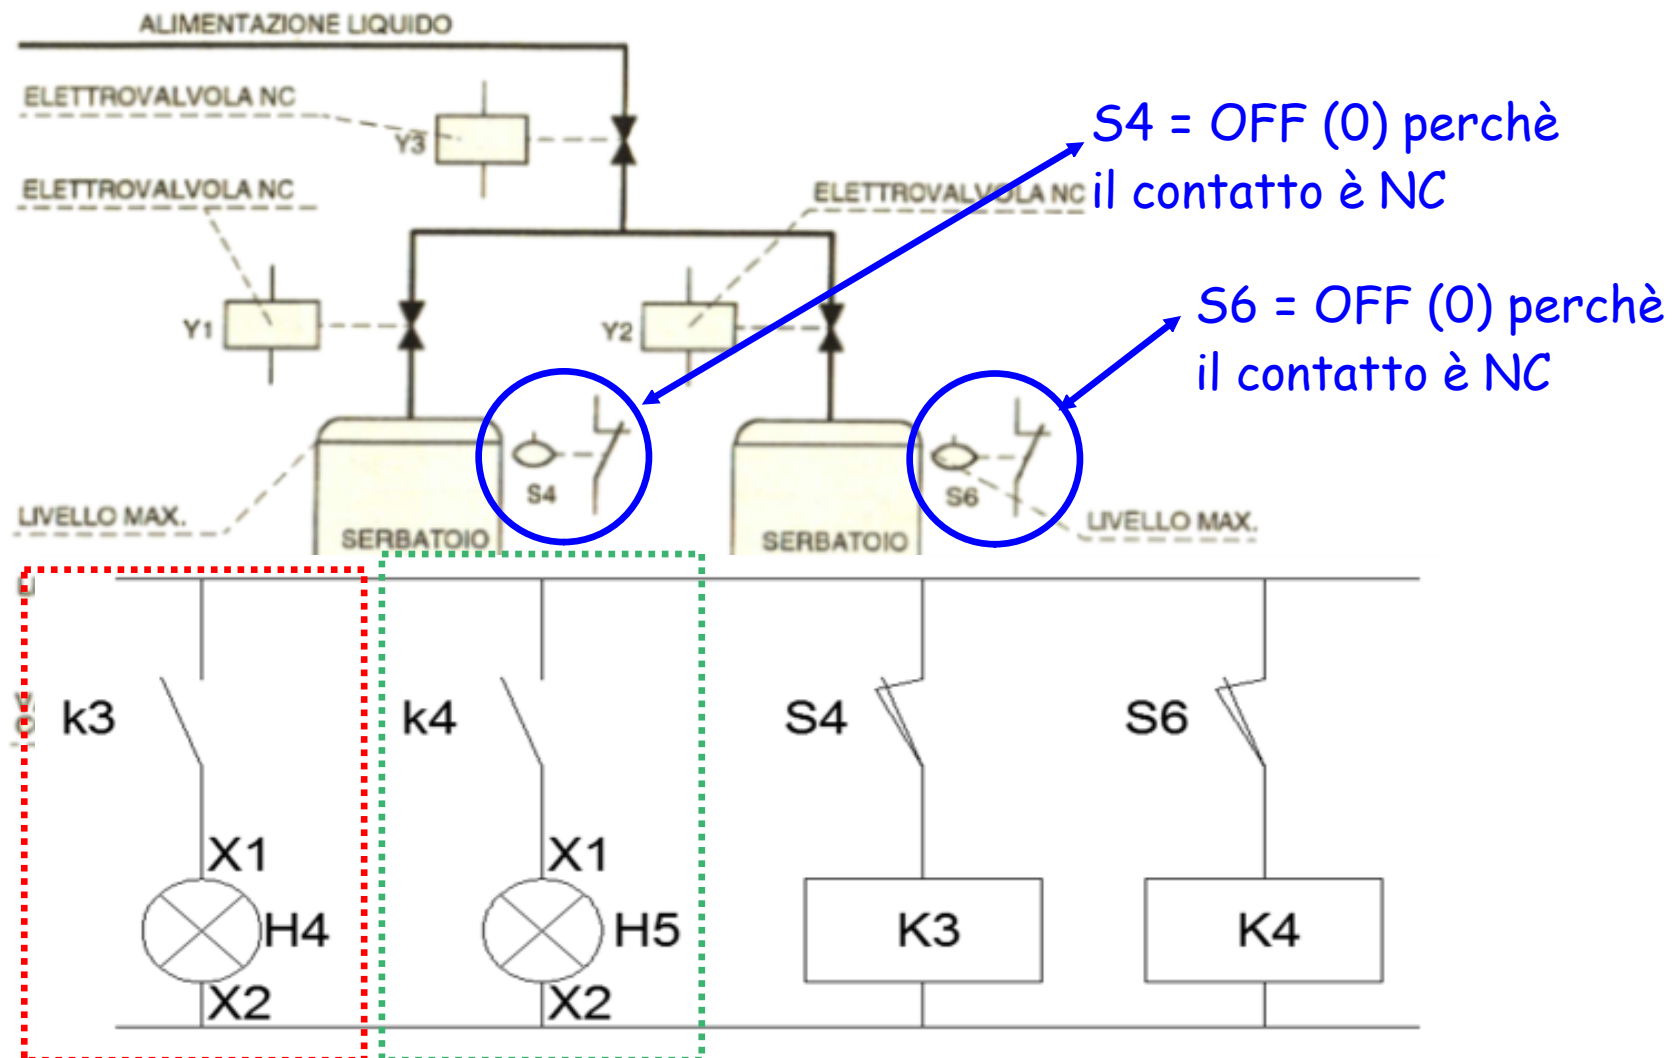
ALIMENTAZIONE LIQUIDO

ELETTROVALVOLA NC

Y3

ELETTROVALVOLA NC

ELETTROVALVOLA NC

S4 = OFF (0) perchè il contatto è NC

Y1

Y2

S6 = OFF (0) perchè il contatto è NC

S4

S6

LIVELLO MAX.

LIVELLO MAX.

SERBATOIO

SERBATOIO

k3

k4

S4

S6

X1

X1

H4

H5

K3

K4

X2

X2